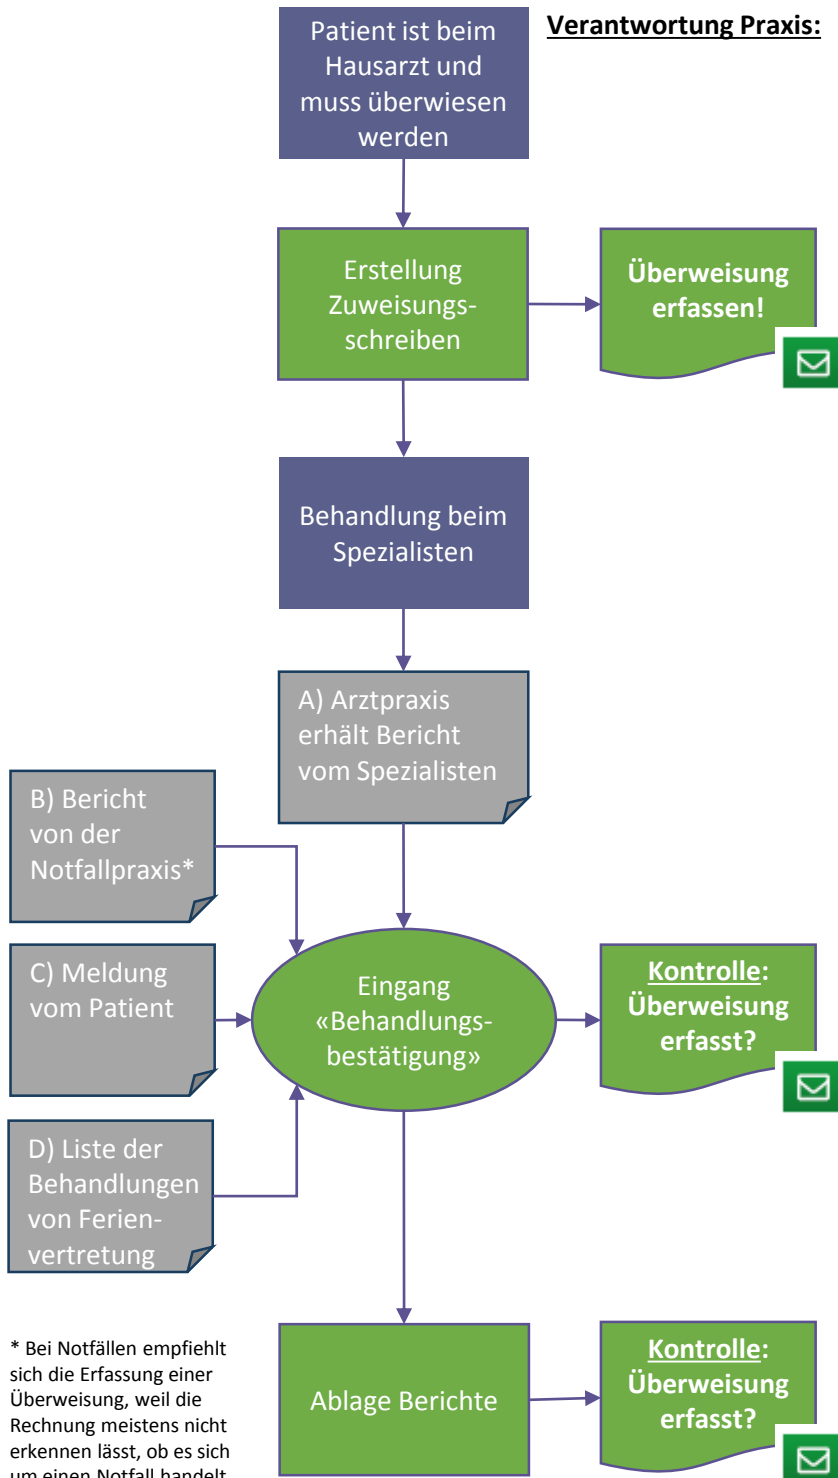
Patient ist beim Hausarzt und muss überwiesen werden

Verantwortung Praxis:

Erstellung Zuweisungsschreiben

Überweisung erfassen!

Behandlung beim Spezialisten

A) Arztpraxis erhält Bericht vom Spezialisten

B) Bericht von der Notfallpraxis*

C) Meldung vom Patient

D) Liste der Behandlungen von Ferienvertretung

Eingang «Behandlungsbestätigung»

Kontrolle: Überweisung erfasst?

Ablage Berichte

Kontrolle: Überweisung erfasst?

* Bei Notfällen empfiehlt sich die Erfassung einer Überweisung, weil die Rechnung meistens nicht erkennen lässt, ob es sich um einen Notfall handelt.